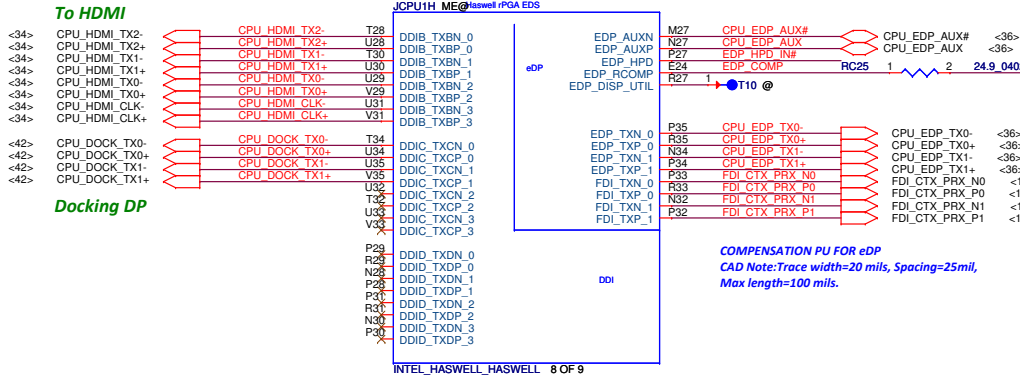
To HDMI

<34> CPU_HDMI_TX2-
<34> CPU_HDMI_TX2+
<34> CPU_HDMI_TX1-
<34> CPU_HDMI_TX1+
<34> CPU_HDMI_TX0-
<34> CPU_HDMI_TX0+
<34> CPU_HDMI_CLK-
<34> CPU_HDMI_CLK+

<42> CPU_DOCK_TX0-
<42> CPU_DOCK_TX0+
<42> CPU_DOCK_TX1-
<42> CPU_DOCK_TX1+

Docking DP

CPU_HDMI_TX2- T28
CPU_HDMI_TX2+ U28
CPU_HDMI_TX1- T30
CPU_HDMI_TX1+ U30
CPU_HDMI_TX0- U29
CPU_HDMI_TX0+ V29
CPU_HDMI_CLK- U31
CPU_HDMI_CLK+ V31

CPU_DOCK_TX0- T34
CPU_DOCK_TX0+ U34
CPU_DOCK_TX1- U35
CPU_DOCK_TX1+ V35
U32
T32
U33
V33

P29
R29
N28
P28
P31
R31
N30
P30

JCPU1H ME@ Haswell rPGA EDS

DDIB_TXBN_0
DDIB_TXBP_0
DDIB_TXBN_1
DDIB_TXBP_1
DDIB_TXBN_2
DDIB_TXBP_2
DDIB_TXBN_3
DDIB_TXBP_3

DDIC_TXCN_0
DDIC_TXCP_0
DDIC_TXCN_1
DDIC_TXCP_1
DDIC_TXCN_2
DDIC_TXCP_2
DDIC_TXCN_3
DDIC_TXCP_3

DDID_TXDN_0
DDID_TXDP_0
DDID_TXDN_1
DDID_TXDP_1
DDID_TXDN_2
DDID_TXDP_2
DDID_TXDN_3
DDID_TXDP_3

INTEL_HASWELL_HASWELL 8 OF 9

eDP

EDP_AUXN M27 CPU_EDP_AUX#
EDP_AUXP N27 CPU_EDP_AUX
EDP_HPD P27 EDP_HPD_IN#
EDP_RCOMP E24 EDP_COMP
EDP_DISP_UTIL R27 1 T10 @

EDP_TXN_0 P35 CPU_EDP_TX0-
EDP_TXP_0 R35 CPU_EDP_TX0+
EDP_TXN_1 N34 CPU_EDP_TX1-
EDP_TXP_1 P34 CPU_EDP_TX1+
FDI_TXN_0 P33 FDI_CTX_PRX_N0
FDI_TXP_0 R33 FDI_CTX_PRX_P0
FDI_TXN_1 N32 FDI_CTX_PRX_N1
FDI_TXP_1 P32 FDI_CTX_PRX_P1

DDI

CPU_EDP_AUX# <36>
CPU_EDP_AUX <36>

RC25 1 2 24.9_040

CPU_EDP_TX0- <36>
CPU_EDP_TX0+ <36>
CPU_EDP_TX1- <36>
CPU_EDP_TX1+ <36>
FDI_CTX_PRX_N0 <1
FDI_CTX_PRX_P0 <1
FDI_CTX_PRX_N1 <1
FDI_CTX_PRX_P1 <1

COMPENSATION PU FOR eDP
CAD Note:Trace width=20 mils, Spacing=25mil,
Max length=100 mils.